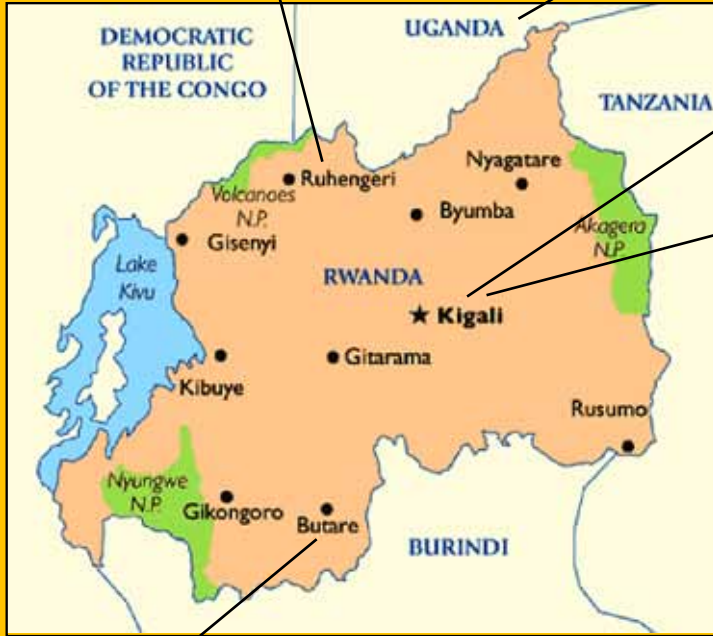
DEMOCRATIC REPUBLIC OF THE CONGO

UGANDA

TANZANIA

Ruhengeri

Volcanoes N.P.

Nyagatare

Byumba

Gisenyi

Akagera N.P.

Lake Kivu

RWANDA

★ Kigali

Gitarama

Kibuye

Rusumo

Nyungwe N.P.

Gikongoro

Butare

BURINDI